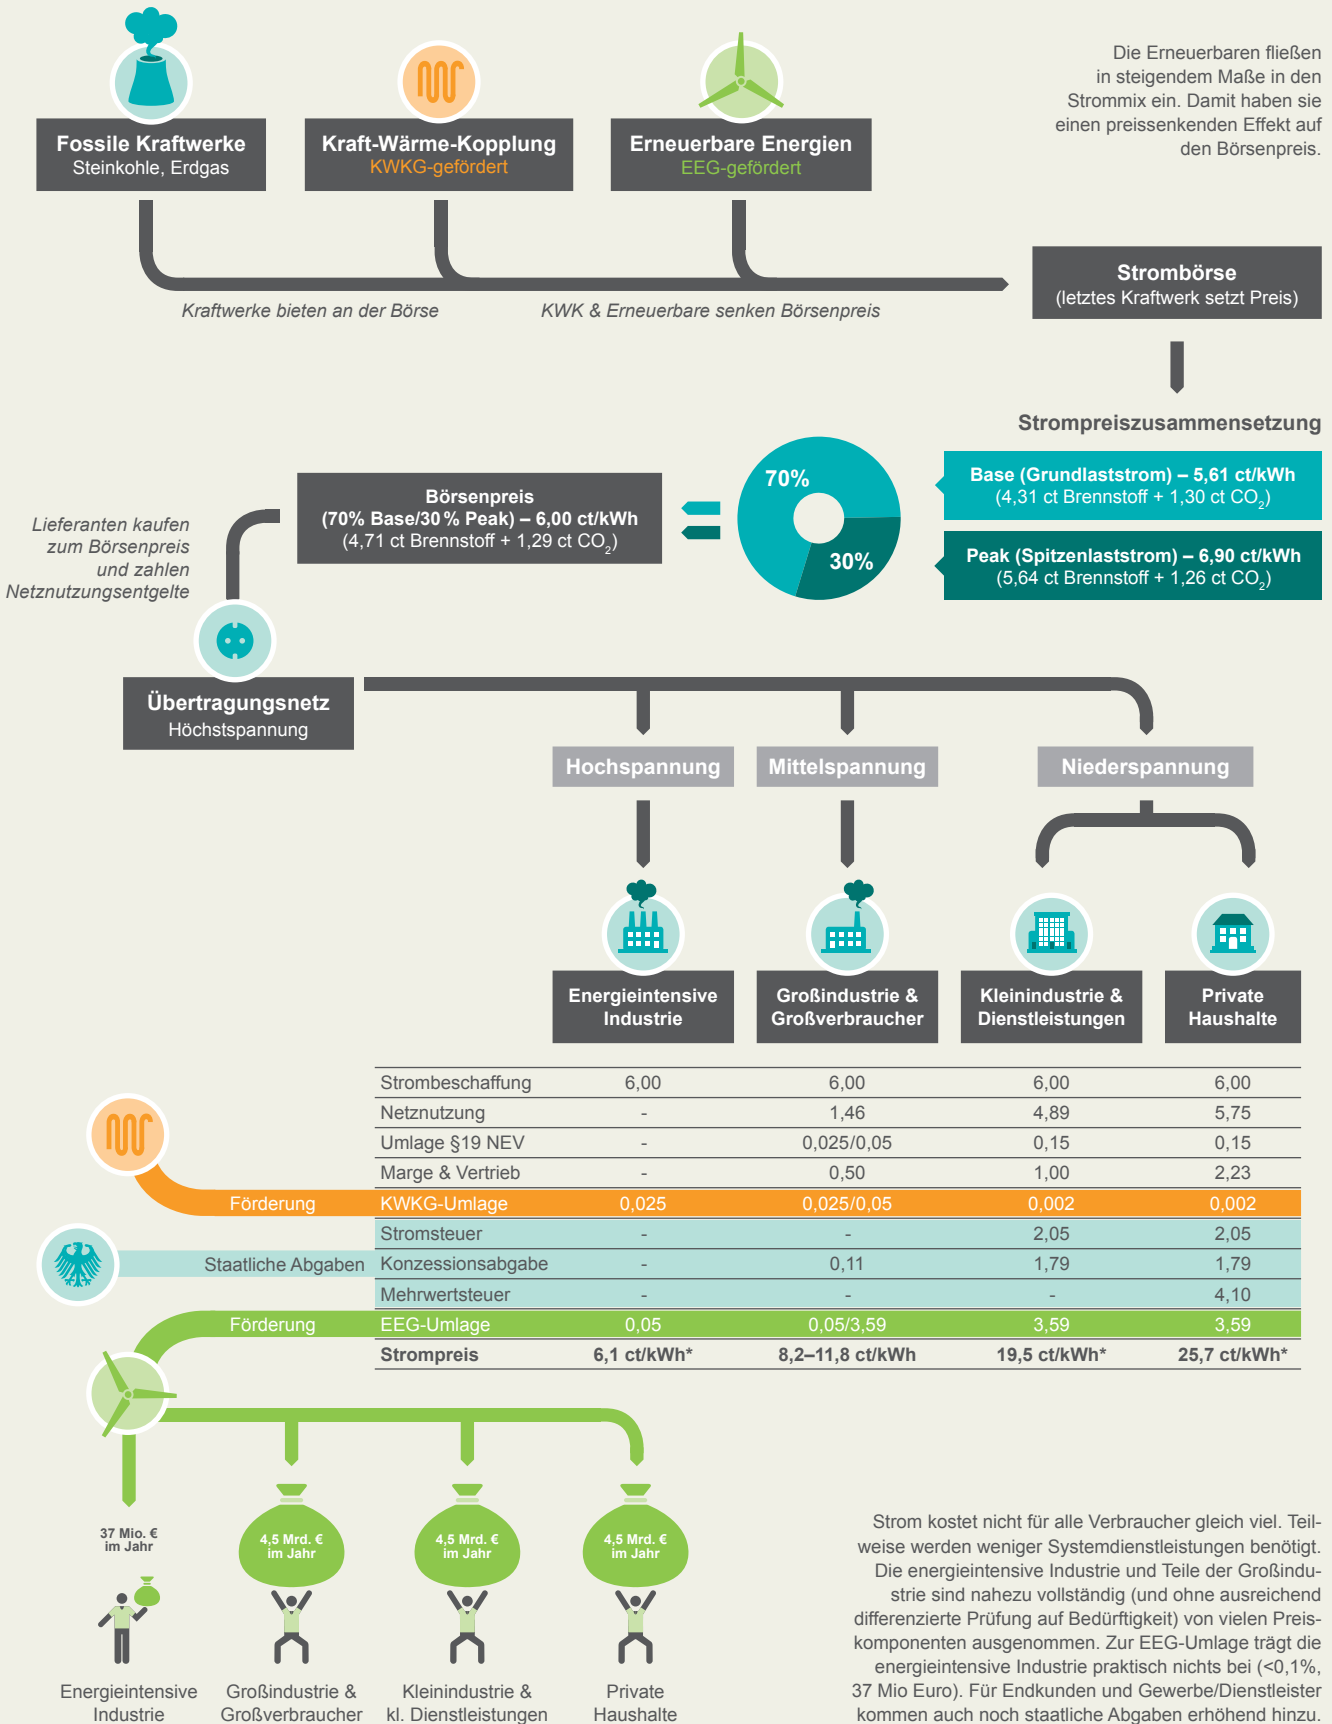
Fossile Kraftwerke
Steinkohle, Erdgas

Kraft-Wärme-Kopplung
KWKG-gefördert

Erneuerbare Energien
EEG-gefördert

Die Erneuerbaren fließen in steigendem Maße in den Strommix ein. Damit haben sie einen preissenkenden Effekt auf den Börsenpreis.

Kraftwerke bieten an der Börse

KWK & Erneuerbare senken Börsenpreis

Strombörse
(letztes Kraftwerk setzt Preis)

Strompreiszusammensetzung

Lieferanten kaufen zum Börsenpreis und zahlen Netznutzungsentgelte

Börsenpreis
(70% Base/30 % Peak) – 6,00 ct/kWh
(4,71 ct Brennstoff + 1,29 ct $CO_2$)

70%

30%

Base (Grundlaststrom) – 5,61 ct/kWh
(4,31 ct Brennstoff + 1,30 ct $CO_2$)

Peak (Spitzenlaststrom) – 6,90 ct/kWh
(5,64 ct Brennstoff + 1,26 ct $CO_2$)

Übertragungsnetz
Höchstspannung

Hochspannung

Mittelspannung

Niederspannung

Energieintensive Industrie

Großindustrie & Großverbraucher

Kleinindustrie & Dienstleistungen

Private Haushalte

| | Energieintensive Industrie | Großindustrie & Großverbraucher | Kleinindustrie & Dienstleistungen | Private Haushalte |
|---|---|---|---|---|
| Strombeschaffung | 6,00 | 6,00 | 6,00 | 6,00 |
| Netznutzung | - | 1,46 | 4,89 | 5,75 |
| Umlage §19 NEV | - | 0,025/0,05 | 0,15 | 0,15 |
| Marge & Vertrieb | - | 0,50 | 1,00 | 2,23 |
| Förderung KWKG-Umlage | 0,025 | 0,025/0,05 | 0,002 | 0,002 |
| Stromsteuer | - | - | 2,05 | 2,05 |
| Staatliche Abgaben Konzessionsabgabe | - | 0,11 | 1,79 | 1,79 |
| Mehrwertsteuer | - | - | - | 4,10 |
| Förderung EEG-Umlage | 0,05 | 0,05/3,59 | 3,59 | 3,59 |
| Strompreis | 6,1 ct/kWh* | 8,2–11,8 ct/kWh | 19,5 ct/kWh* | 25,7 ct/kWh* |

37 Mio. € im Jahr

4,5 Mrd. € im Jahr

4,5 Mrd. € im Jahr

4,5 Mrd. € im Jahr

Energieintensive Industrie

Großindustrie & Großverbraucher

Kleinindustrie & kl. Dienstleistungen

Private Haushalte

Strom kostet nicht für alle Verbraucher gleich viel. Teilweise werden weniger Systemdienstleistungen benötigt. Die energieintensive Industrie und Teile der Großindustrie sind nahezu vollständig (und ohne ausreichend differenzierte Prüfung auf Bedürftigkeit) von vielen Preiskomponenten ausgenommen. Zur EEG-Umlage trägt die energieintensive Industrie praktisch nichts bei (<0,1%, 37 Mio Euro). Für Endkunden und Gewerbe/Dienstleister kommen auch noch staatliche Abgaben erhöhend hinzu.